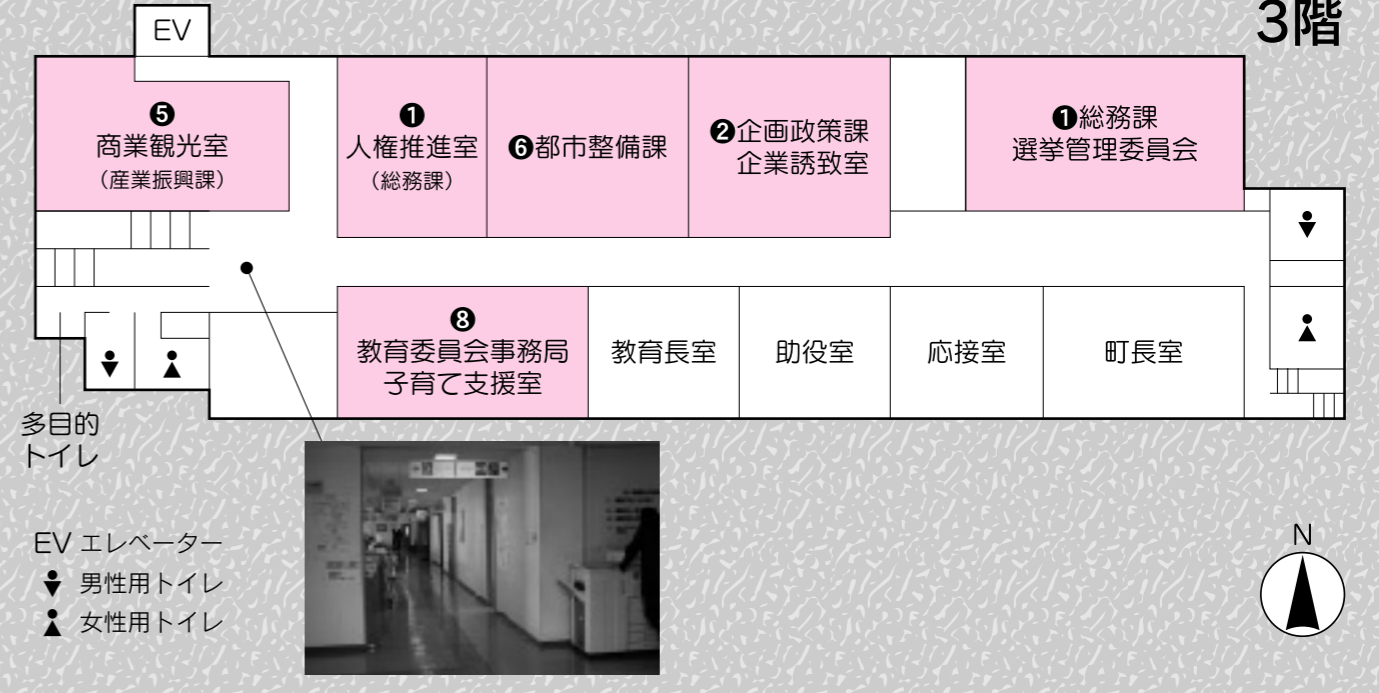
3階

EV

❺
商業観光室
（産業振興課）

❶
人権推進室
（総務課）

❻都市整備課

❷企画政策課
企業誘致室

❶総務課
選挙管理委員会

❽
教育委員会事務局
子育て支援室

教育長室

助役室

応接室

町長室

多目的
トイレ

EV エレベーター
男性用トイレ
女性用トイレ

N